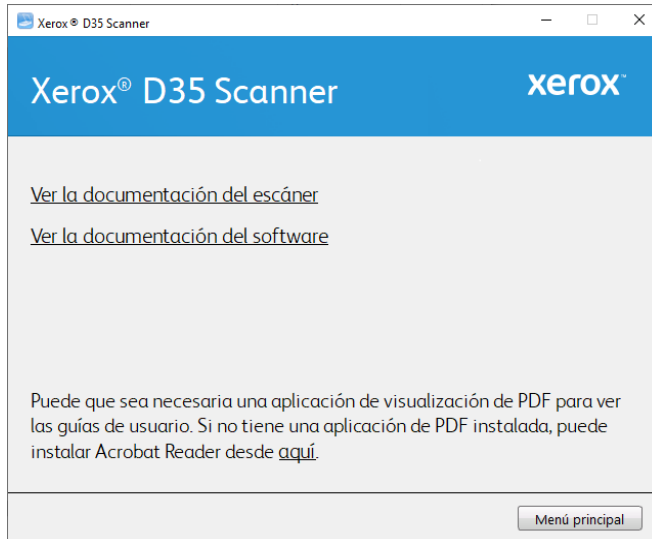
Xerox ® D35 Scanner

Xerox® D35 Scanner

xerox™

Ver la documentación del escáner

Ver la documentación del software

Puede que sea necesaria una aplicación de visualización de PDF para ver las guías de usuario. Si no tiene una aplicación de PDF instalada, puede instalar Acrobat Reader desde aquí.

Menú principal